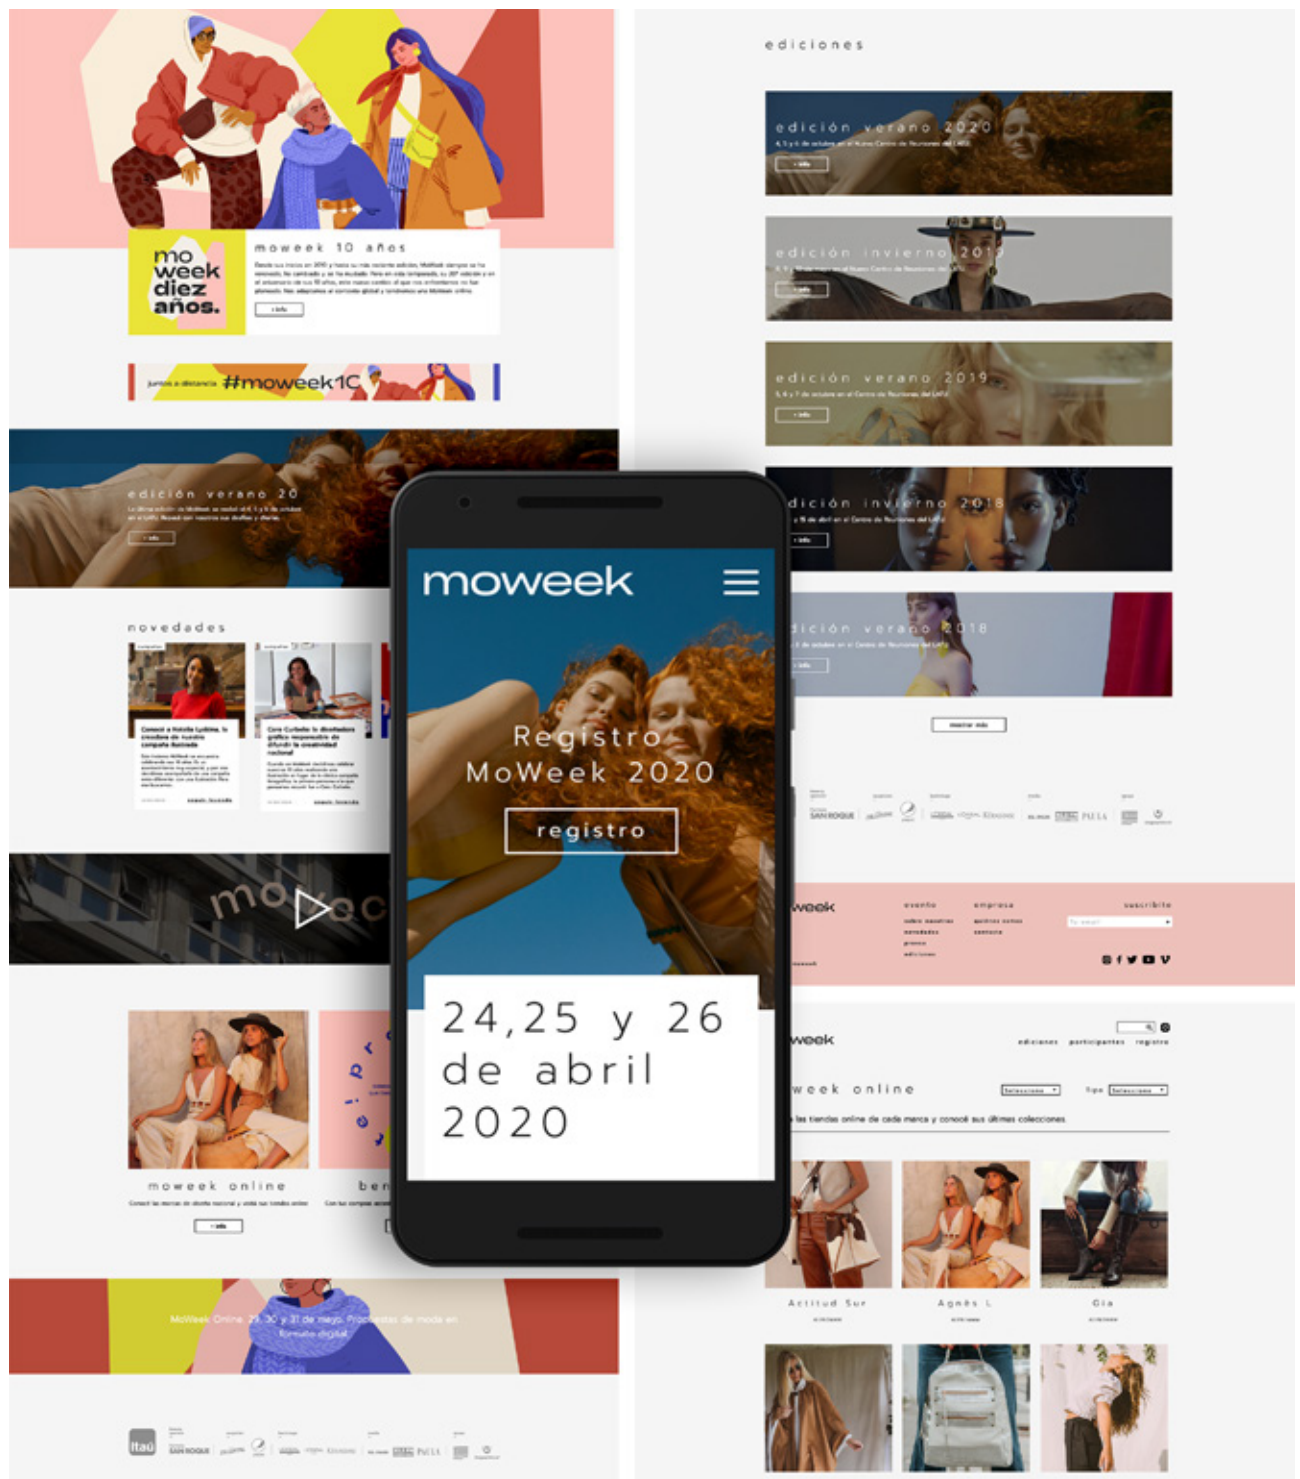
mo week diez años.

moweek 10 años

+ info

juntos a distancia #moweek10

edición verano 20

+ info

novedades

moweek online

+ info

ber

MoWeek Online 29, 30 y 31 de mayo. Propuestas de moda en formato digital

ediciones

edición verano 2020

+ info

edición invierno 2019

+ info

edición verano 2019

+ info

dición invierno 2018

+ info

dición verano 2018

+ info

mostrar más

week

evento

empresa

suscribite

week

ediciones participantes registro

week online

Actitud Sur

Agnès L

Gia

moweek

Registro MoWeek 2020

registro

24,25 y 26 de abril 2020